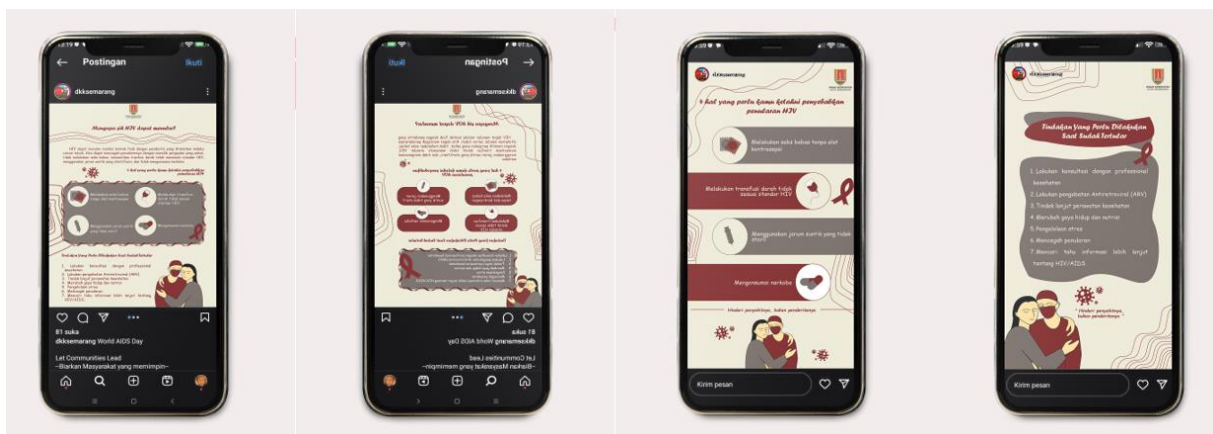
Postingan

Ikuti

dkksemarang

Mengapa HIV dapat menular?

81 suka

dkksemarang World AIDS Day

Let Communities Lead

~Biarkan Masyarakat yang memimpin~

Ikuti

Postingan

dkksemarang

Mengapa HIV dapat menular?

81 suka

dkksemarang World AIDS Day

Let Communities Lead

~Biarkan Masyarakat yang memimpin~

dkksemarang

4 hal yang perlu kamu lakukan penyebabkan penularan HIV

Melakukan seks bebas tanpa alat kontrasepsi

Melakukan transfusi darah tidak sesuai standar HIV

Menggunakan jarum suntik yang tidak steril

Mengonsumsi narkoba

Hindari penyakitnya, bukan penderitanya

Kirim pesan

dkksemarang

Tindakan Yang Perlu Dilakukan Saat Sudah Tertular

1. Lakukan konsultasi dengan profesional kesehatan

2. Lakukan pengobatan Antiretroviral (ARV)

3. Tindak lanjut perawatan kesehatan

4. Merubah gaya hidup dan nutrisi

5. Pengelolaan stres

6. Mencegah penularan

7. Mencari tahu informasi lebih lanjut tentang HIV/AIDS

"Hindari penyakitnya, bukan penderitanya"

Kirim pesan